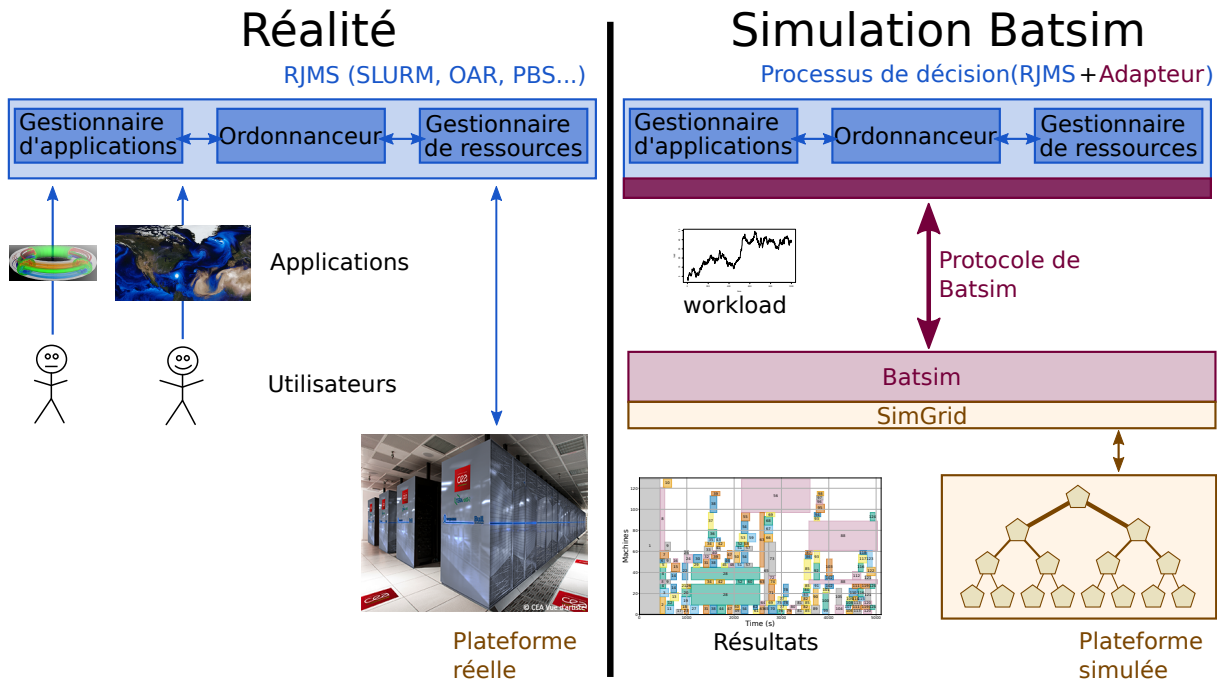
Réalité

RJMS (SLURM, OAR, PBS...)

Gestionnaire d'applications

Ordonnanceur

Gestionnaire de ressources

Applications

Utilisateurs

© CEA Vue d'artiste

Plateforme réelle

Simulation Batsim

Processus de décision(RJMS+Adapteur)

Gestionnaire d'applications

Ordonnanceur

Gestionnaire de ressources

workload

Protocole de Batsim

Batsim

SimGrid

Machines

Time (s)

Résultats

Plateforme simulée